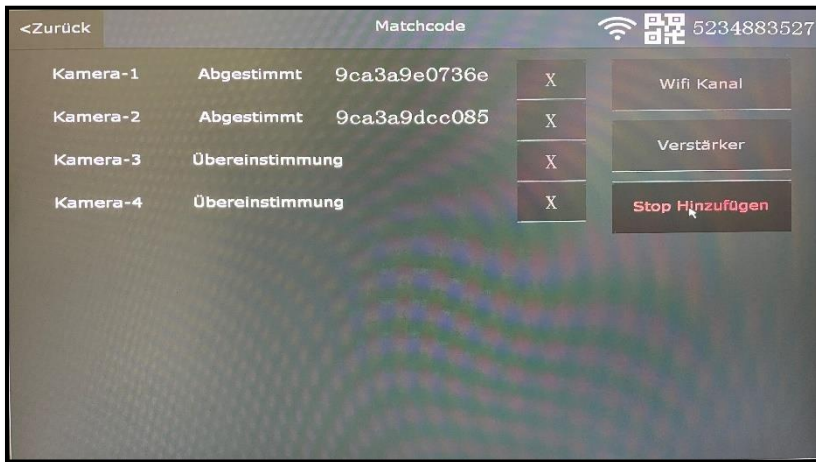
<Zurück

Matchcode

5234883527

| | | | |
|---|---|---|---|
| Kamera-1 | Abgestimmt | 9ca3a9e0736e | X |
| Kamera-2 | Abgestimmt | 9ca3a9dcc085 | X |
| Kamera-3 | Übereinstimmung | | X |
| Kamera-4 | Übereinstimmung | | X |

Wifi Kanal

Verstärker

Stop Hinzufügen